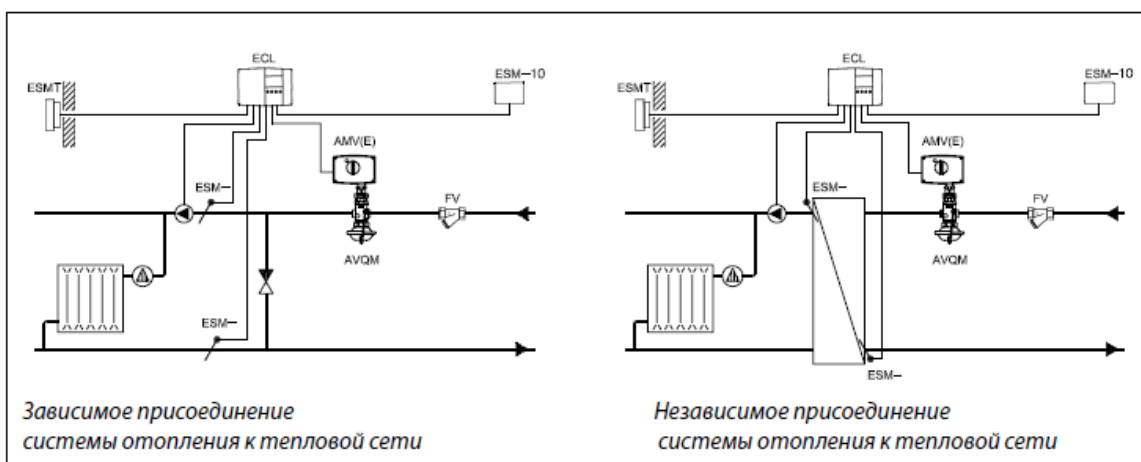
ECL
ESMT
ESM–10
AMV(E)
ESM–
FV
AVQM
ESM–

Зависимое присоединение системы отопления к тепловой сети

ECL
ESMT
ESM–10
AMV(E)
ESM–
FV
AVQM
ESM–

Независимое присоединение системы отопления к тепловой сети